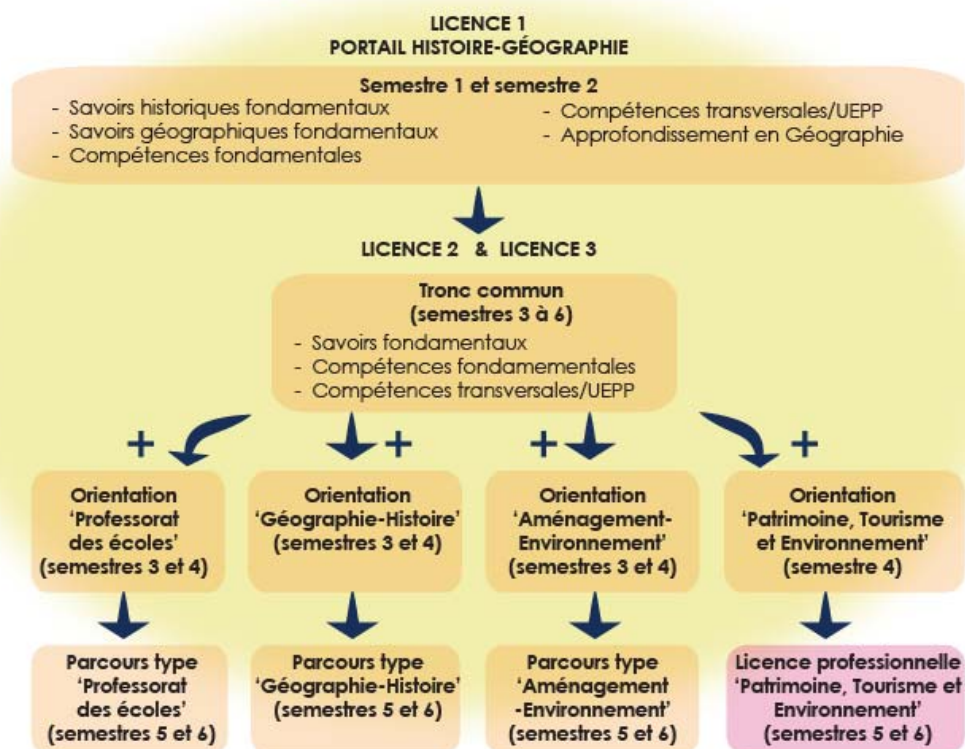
LICENCE 1
PORTAIL HISTOIRE-GÉOGRAPHIE

Semestre 1 et semestre 2
- Savoirs historiques fondamentaux
- Savoirs géographiques fondamentaux
- Compétences fondamentales
- Compétences transversales/UEPP
- Approfondissement en Géographie

LICENCE 2 & LICENCE 3

Tronc commun
(semestres 3 à 6)
- Savoirs fondamentaux
- Compétences fondamementales
- Compétences transversales/UEPP

+ + + +

Orientation 'Professorat des écoles' (semestres 3 et 4)

Orientation 'Géographie-Histoire' (semestres 3 et 4)

Orientation 'Aménagement-Environnement' (semestres 3 et 4)

Orientation 'Patrimoine, Tourisme et Environnement' (semestre 4)

Parcours type 'Professorat des écoles' (semestres 5 et 6)

Parcours type 'Géographie-Histoire' (semestres 5 et 6)

Parcours type 'Aménagement -Environnement' (semestres 5 et 6)

Licence professionnelle 'Patrimoine, Tourisme et Environnement' (semestres 5 et 6)